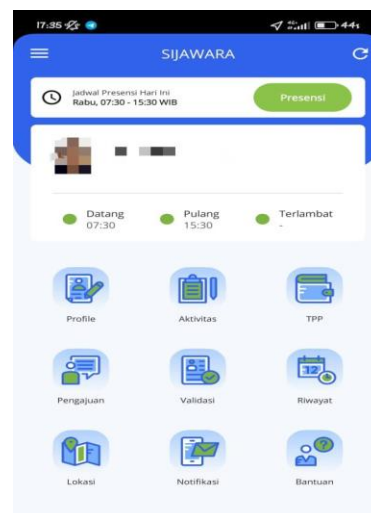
17:35

SIJAWARA

Jadwal Presensi Hari Ini
Rabu, 07:30 - 15:30 WIB

Presensi

Datang
07:30

Pulang
15:30

Terlambat
-

Profile

Aktivitas

TPP

Pengajuan

Validasi

12

Riwayat

Lokasi

Notifikasi

Bantuan